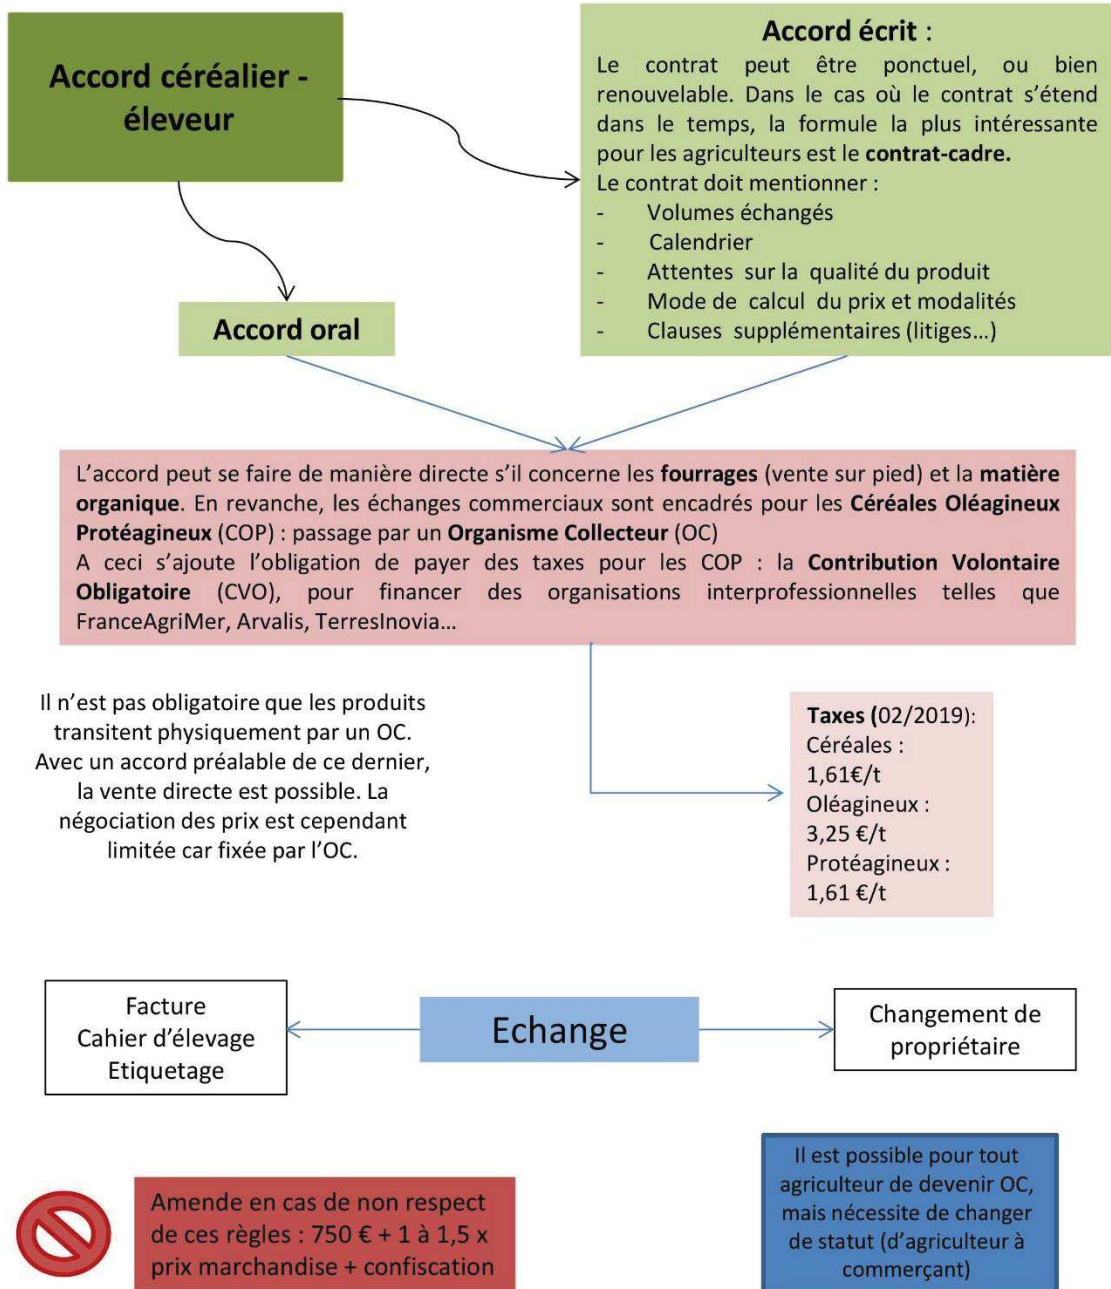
Accord céréalier - éleveur

Accord écrit :
Le contrat peut être ponctuel, ou bien renouvelable. Dans le cas où le contrat s'étend dans le temps, la formule la plus intéressante pour les agriculteurs est le contrat-cadre.
Le contrat doit mentionner :
- Volumes échangés
- Calendrier
- Attentes sur la qualité du produit
- Mode de calcul du prix et modalités
- Clauses supplémentaires (litiges…)

Accord oral

L'accord peut se faire de manière directe s'il concerne les fourrages (vente sur pied) et la matière organique. En revanche, les échanges commerciaux sont encadrés pour les Céréales Oléagineux Protéagineux (COP) : passage par un Organisme Collecteur (OC)
A ceci s'ajoute l'obligation de payer des taxes pour les COP : la Contribution Volontaire Obligatoire (CVO), pour financer des organisations interprofessionnelles telles que FranceAgriMer, Arvalis, TerresInovia…

Il n'est pas obligatoire que les produits transitent physiquement par un OC. Avec un accord préalable de ce dernier, la vente directe est possible. La négociation des prix est cependant limitée car fixée par l'OC.

Taxes (02/2019):
Céréales :
1,61€/t
Oléagineux :
3,25 €/t
Protéagineux :
1,61 €/t

Facture
Cahier d'élevage
Etiquetage

Echange

Changement de propriétaire

Amende en cas de non respect de ces règles : 750 € + 1 à 1,5 x prix marchandise + confiscation

Il est possible pour tout agriculteur de devenir OC, mais nécessite de changer de statut (d'agriculteur à commerçant)